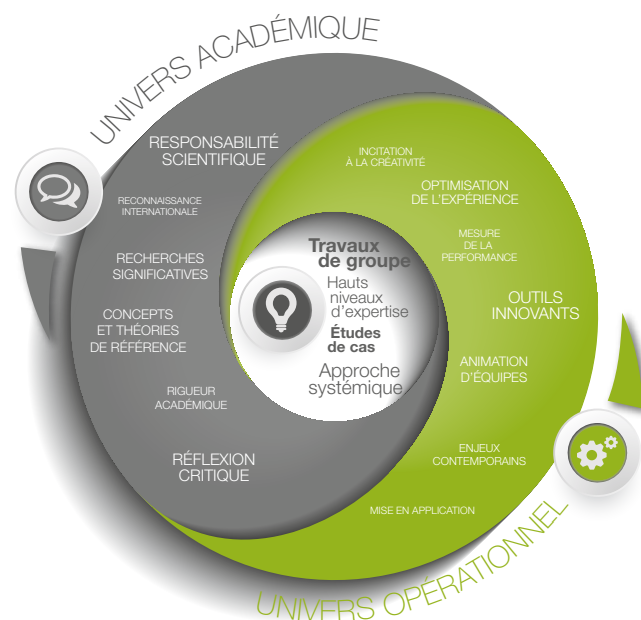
UNIVERS ACADÉMIQUE

RESPONSABILITÉ SCIENTIFIQUE

RECONNAISSANCE INTERNATIONALE

RECHERCHES SIGNIFICATIVES

CONCEPTS ET THÉORIES DE RÉFÉRENCE

RIGUEUR ACADÉMIQUE

RÉFLEXION CRITIQUE

INCITATION À LA CRÉATIVITÉ

OPTIMISATION DE L'EXPÉRIENCE

MESURE DE LA PERFORMANCE

OUTILS INNOVANTS

ANIMATION D'ÉQUIPES

ENJEUX CONTEMPORAINS

MISE EN APPLICATION

Travaux de groupe

Hauts niveaux d'expertise

Études de cas

Approche systémique

UNIVERS OPÉRATIONNEL